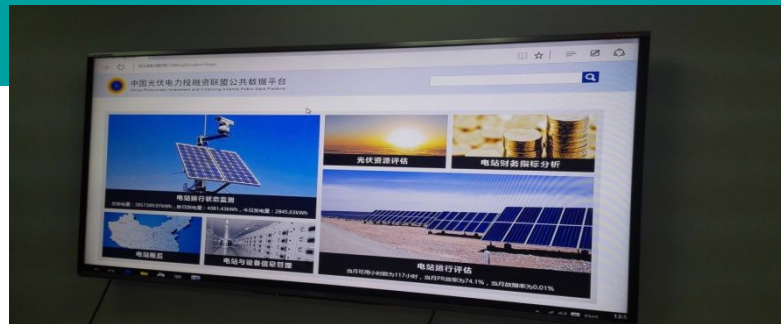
中国光伏电力投融资联盟公共数据平台
China Photovoltaic Investment and Financing Alliance Public Data Platform

电站运行状态监测

光伏资源评估

电站财务指标分析

电站概览

电站与设备信息管理

电站运行评估
当月可用小时数为117小时，当月PR效率为74.1%，当月故障率为0.01%